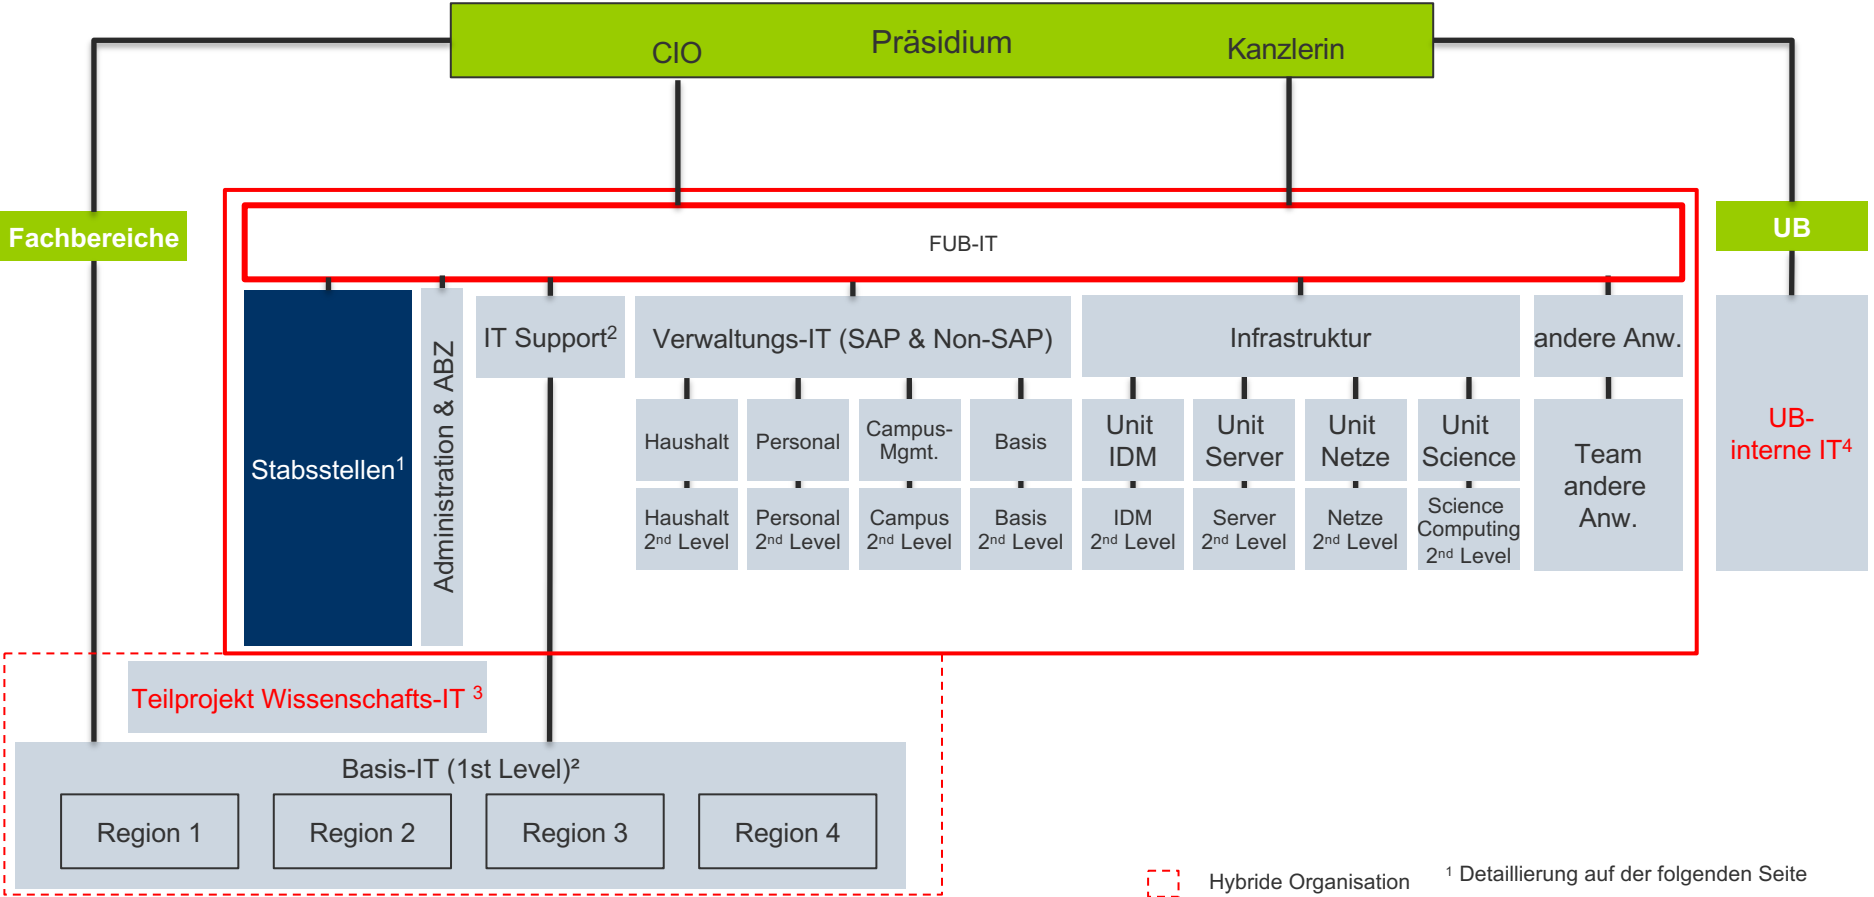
Präsidium
CIO
Kanzlerin

Fachbereiche

UB

FUB-IT

Stabsstellen$^1$

Administration & ABZ

IT Support$^2$

Verwaltungs-IT (SAP & Non-SAP)

Haushalt
Personal
Campus-Mgmt.
Basis

Haushalt 2$^{nd}$ Level
Personal 2$^{nd}$ Level
Campus 2$^{nd}$ Level
Basis 2$^{nd}$ Level

Infrastruktur

Unit IDM
Unit Server
Unit Netze
Unit Science

IDM 2$^{nd}$ Level
Server 2$^{nd}$ Level
Netze 2$^{nd}$ Level
Science Computing 2$^{nd}$ Level

andere Anw.

Team andere Anw.

UB-interne IT$^4$

Teilprojekt Wissenschafts-IT $^3$

Basis-IT (1st Level)²

Region 1
Region 2
Region 3
Region 4

Hybride Organisation

$^1$ Detaillierung auf der folgenden Seite